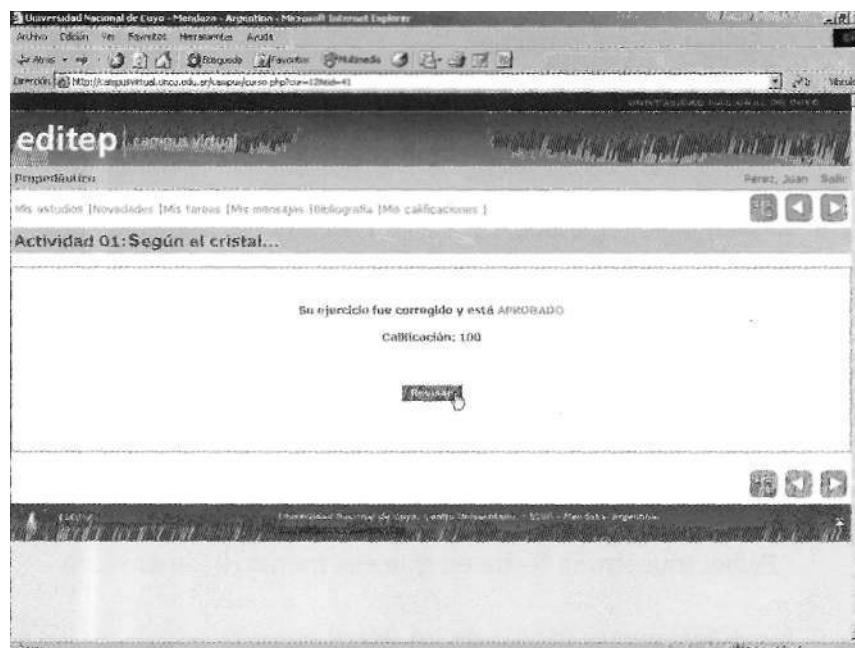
Universidad Nacional de Cuyo - Mendoza - Argentina - Microsoft Internet Explorer

Archivo Edición Ver Favoritos Herramientas Ayuda

Atrás Búsqueda Favoritos Multimedia

Dirección http://campusvirtual.uncu.edu.ar/campus/curso.php?cur=12&id=41 Ir Vínculos

UNIVERSIDAD NACIONAL DE CUYO

editep campus virtual

Propedéutico

Perez, Juan Salir

Mis estudios |Novedades |Mis tareas |Mis mensajes |Bibliografía |Mis calificaciones |

Actividad 01: Según el cristal...

Su ejercicio fue corregido y está APROBADO

Calificación: 100

Regresar

UNCUYO Universidad Nacional de Cuyo, Centro Universitario - 5500 - Mendoza Argentina